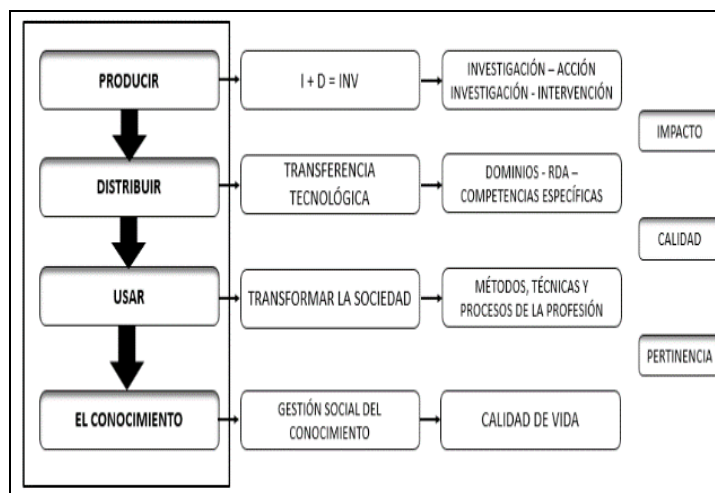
PRODUCIR

I + D = INV

INVESTIGACIÓN – ACCIÓN
INVESTIGACIÓN - INTERVENCIÓN

IMPACTO

DISTRIBUIR

TRANSFERENCIA TECNOLÓGICA

DOMINIOS - RDA – COMPETENCIAS ESPECÍFICAS

CALIDAD

USAR

TRANSFORMAR LA SOCIEDAD

MÉTODOS, TÉCNICAS Y PROCESOS DE LA PROFESIÓN

PERTINENCIA

EL CONOCIMIENTO

GESTIÓN SOCIAL DEL CONOCIMIENTO

CALIDAD DE VIDA